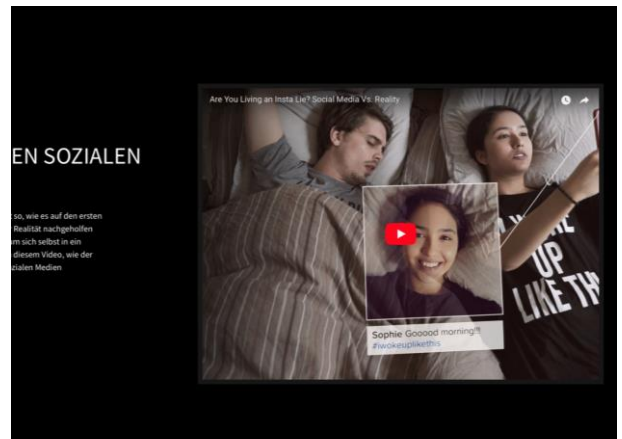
EN SOZIALEN

so, wie es auf den ersten Realität nachgeholfen um sich selbst in ein diesem Video, wie der zialen Medien

Are You Living an Insta Lie? Social Media Vs. Reality

UP LIKE TH

Sophie Gooood morning!
#iwokeuplikethis